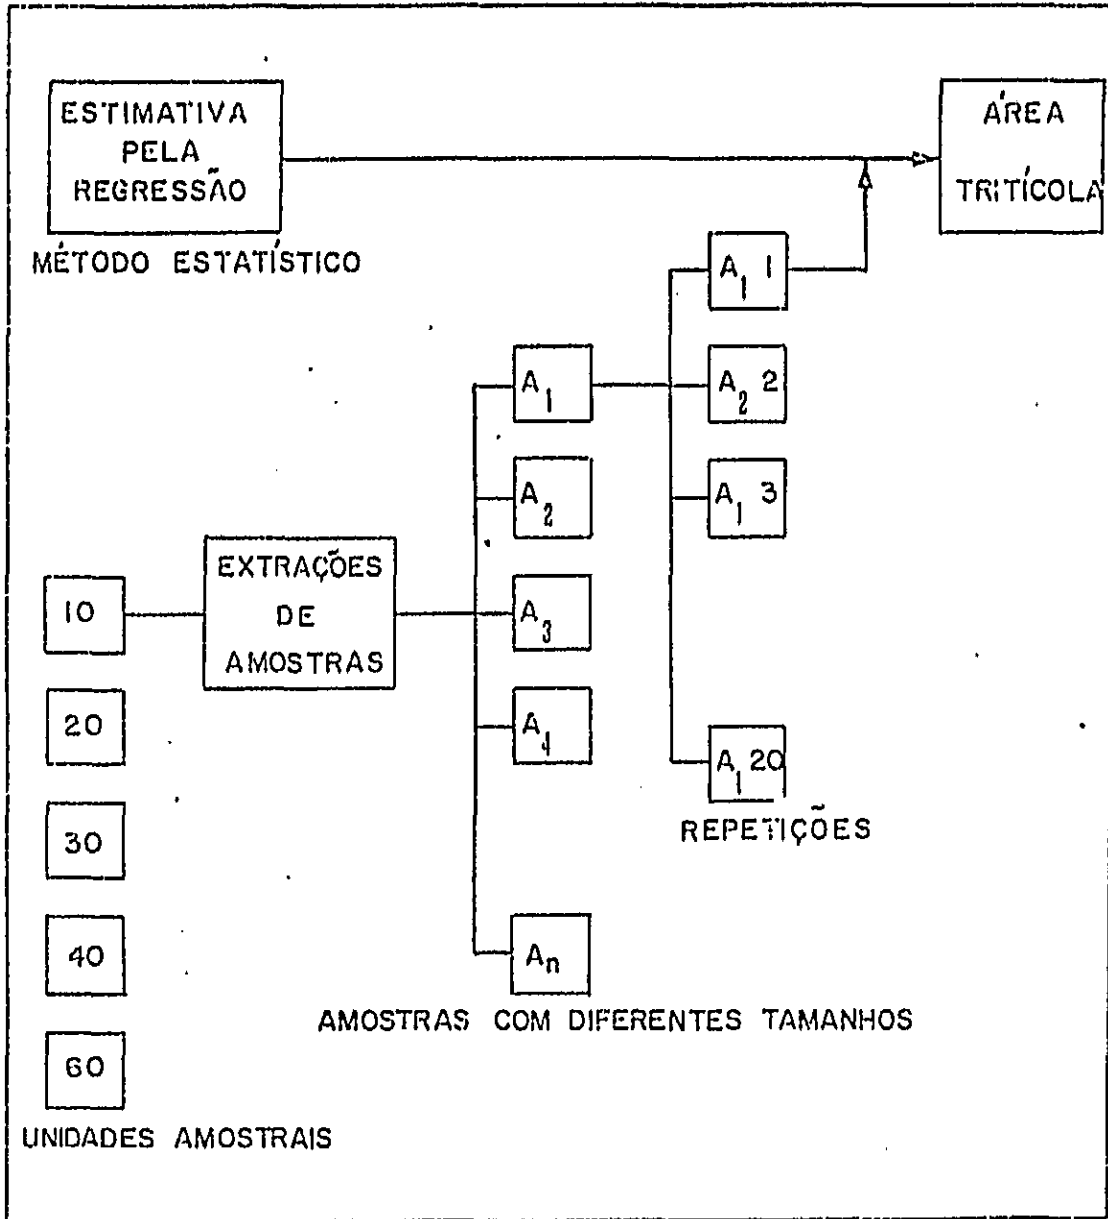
ESTIMATIVA PELA REGRESSÃO

MÉTODO ESTATÍSTICO

ÁREA TRITÍCOLA

$A_1$ 1

$A_2$ 2

$A_1$ 3

$A_1$ 20

REPETIÇÕES

$A_1$

$A_2$

$A_3$

$A_4$

$A_n$

AMOSTRAS COM DIFERENTES TAMANHOS

EXTRAÇÕES DE AMOSTRAS

10

20

30

40

60

UNIDADES AMOSTRAIS